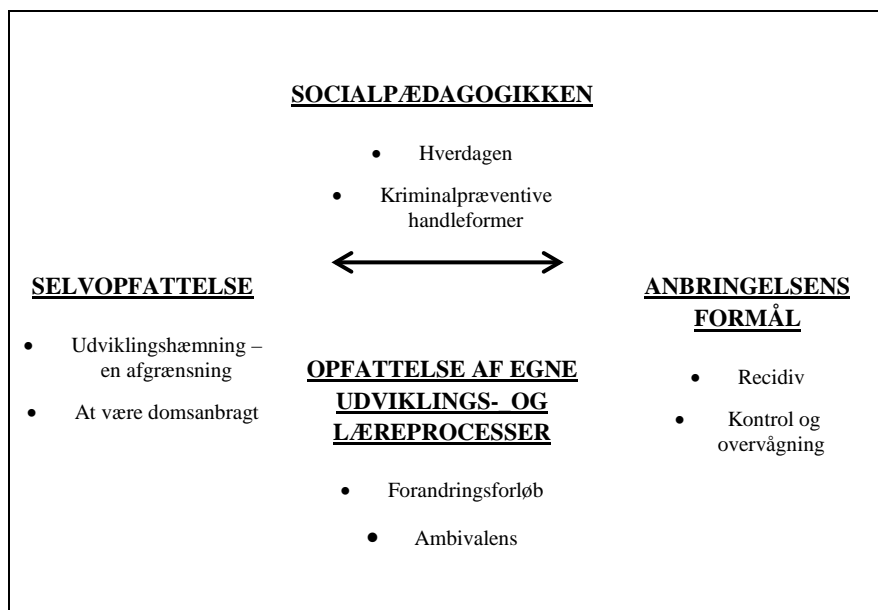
SOCIALPÆDAGOGIKKEN

- Hverdagen
- Kriminalpræventive handleformer

SELVOPFATTELSE

- Udviklingshæmning – en afgrænsning
- At være domsanbragt

ANBRINGELSENS FORMÅL

- Recidiv
- Kontrol og overvågning

OPFATTELSE AF EGNE UDVIKLINGS- OG LÆREPROCESSER

- Forandringsforløb
- Ambivalens